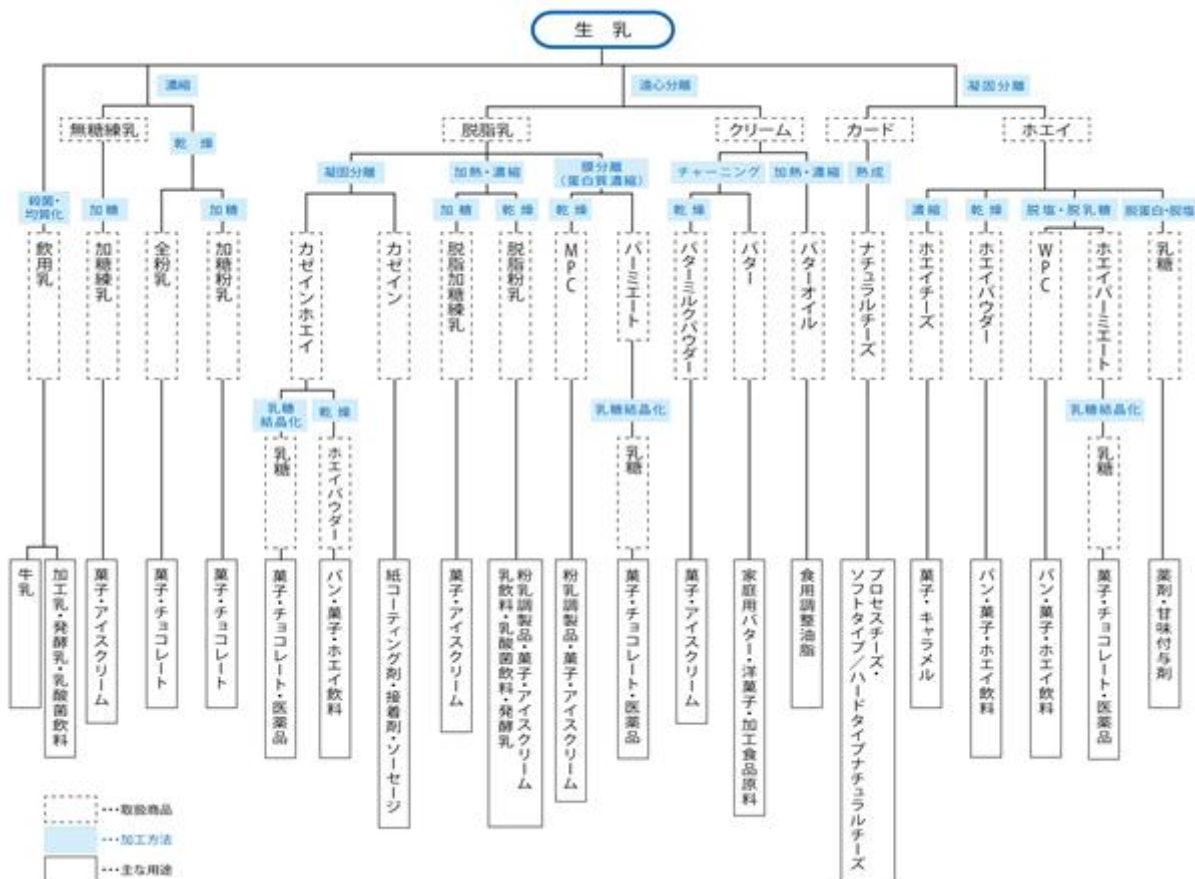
生　乳

濃縮

遠心分離

凝固分離

無糖練乳

脱脂乳

クリーム

カード

ホエイ

殺菌・均質化

加糖

乾燥

加糖

凝固分離

加熱・濃縮

膜分離（蛋白質濃縮）

チャーニング

加熱・濃縮

熟成

濃縮

乾燥

脱塩・脱乳糖

脱蛋白・脱塩

飲用乳

加糖練乳

全粉乳

加糖粉乳

カゼインホエイ

カゼイン

加糖

乾燥

乾燥

脱脂加糖練乳

脱脂粉乳

MPC

パーミエート

乾燥

バターミルクパウダー

バター

バターオイル

ナチュラルチーズ

ホエイチーズ

ホエイパウダー

WPC

ホエイパーミエート

乳糖

乳糖結晶化

乾燥

乳糖結晶化

乳糖結晶化

乳糖

ホエイパウダー

乳糖

乳糖

牛乳

加工乳・発酵乳・乳酸菌飲料

菓子・アイスクリーム

菓子・チョコレート

菓子・チョコレート

菓子・チョコレート・医薬品

パン・菓子・ホエイ飲料

紙コーティング剤・接着剤・ソーセージ

菓子・アイスクリーム

粉乳調製品・菓子・アイスクリーム 乳飲料・乳酸菌飲料・発酵乳

粉乳調製品・菓子・アイスクリーム

菓子・チョコレート・医薬品

菓子・アイスクリーム

家庭用バター・洋菓子・加工食品原料

食用調整油脂

プロセスチーズ・ソフトタイプ／ハードタイプナチュラルチーズ

菓子・キャラメル

パン・菓子・ホエイ飲料

パン・菓子・ホエイ飲料

菓子・チョコレート・医薬品

薬剤・甘味付与剤

…取扱商品

…加工方法

…主な用途